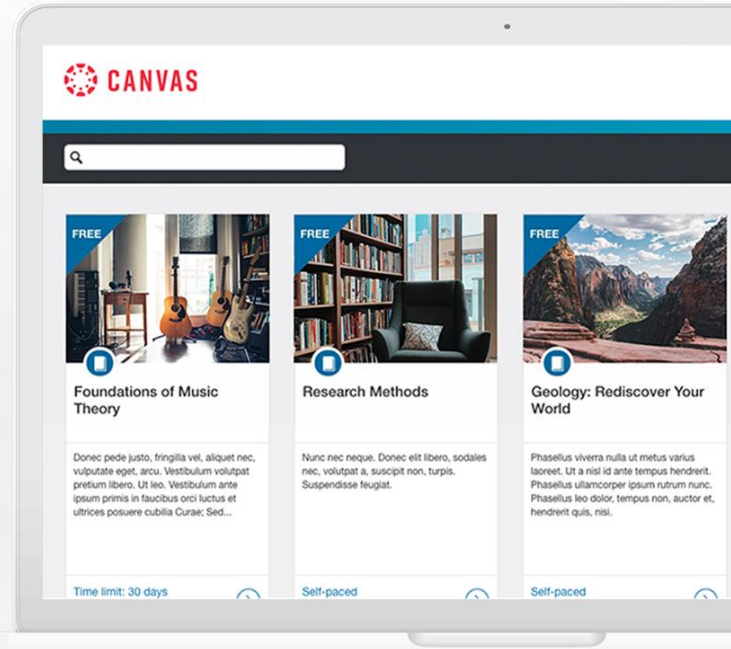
CANVAS

FREE

Foundations of Music Theory

Donec pede justo, fringilla vel, aliquet nec, vulputate eget, arcu. Vestibulum volutpat pretium libero. Ut leo. Vestibulum ante ipsum primis in faucibus orci luctus et ultrices posuere cubilia Curae; Sed...

Time limit: 30 days

FREE

Research Methods

Nunc nec neque. Donec elit libero, sodales nec, volutpat a, suscipit non, turpis. Suspendisse feugiat.

Self-paced

FREE

Geology: Rediscover Your World

Phasellus viverra nulla ut metus varius laoreet. Ut a nisl id ante tempus hendrerit. Phasellus ullamcorper ipsum rutrum nunc. Phasellus leo dolor, tempus non, auctor et, hendrerit quis, nisi.

Self-paced